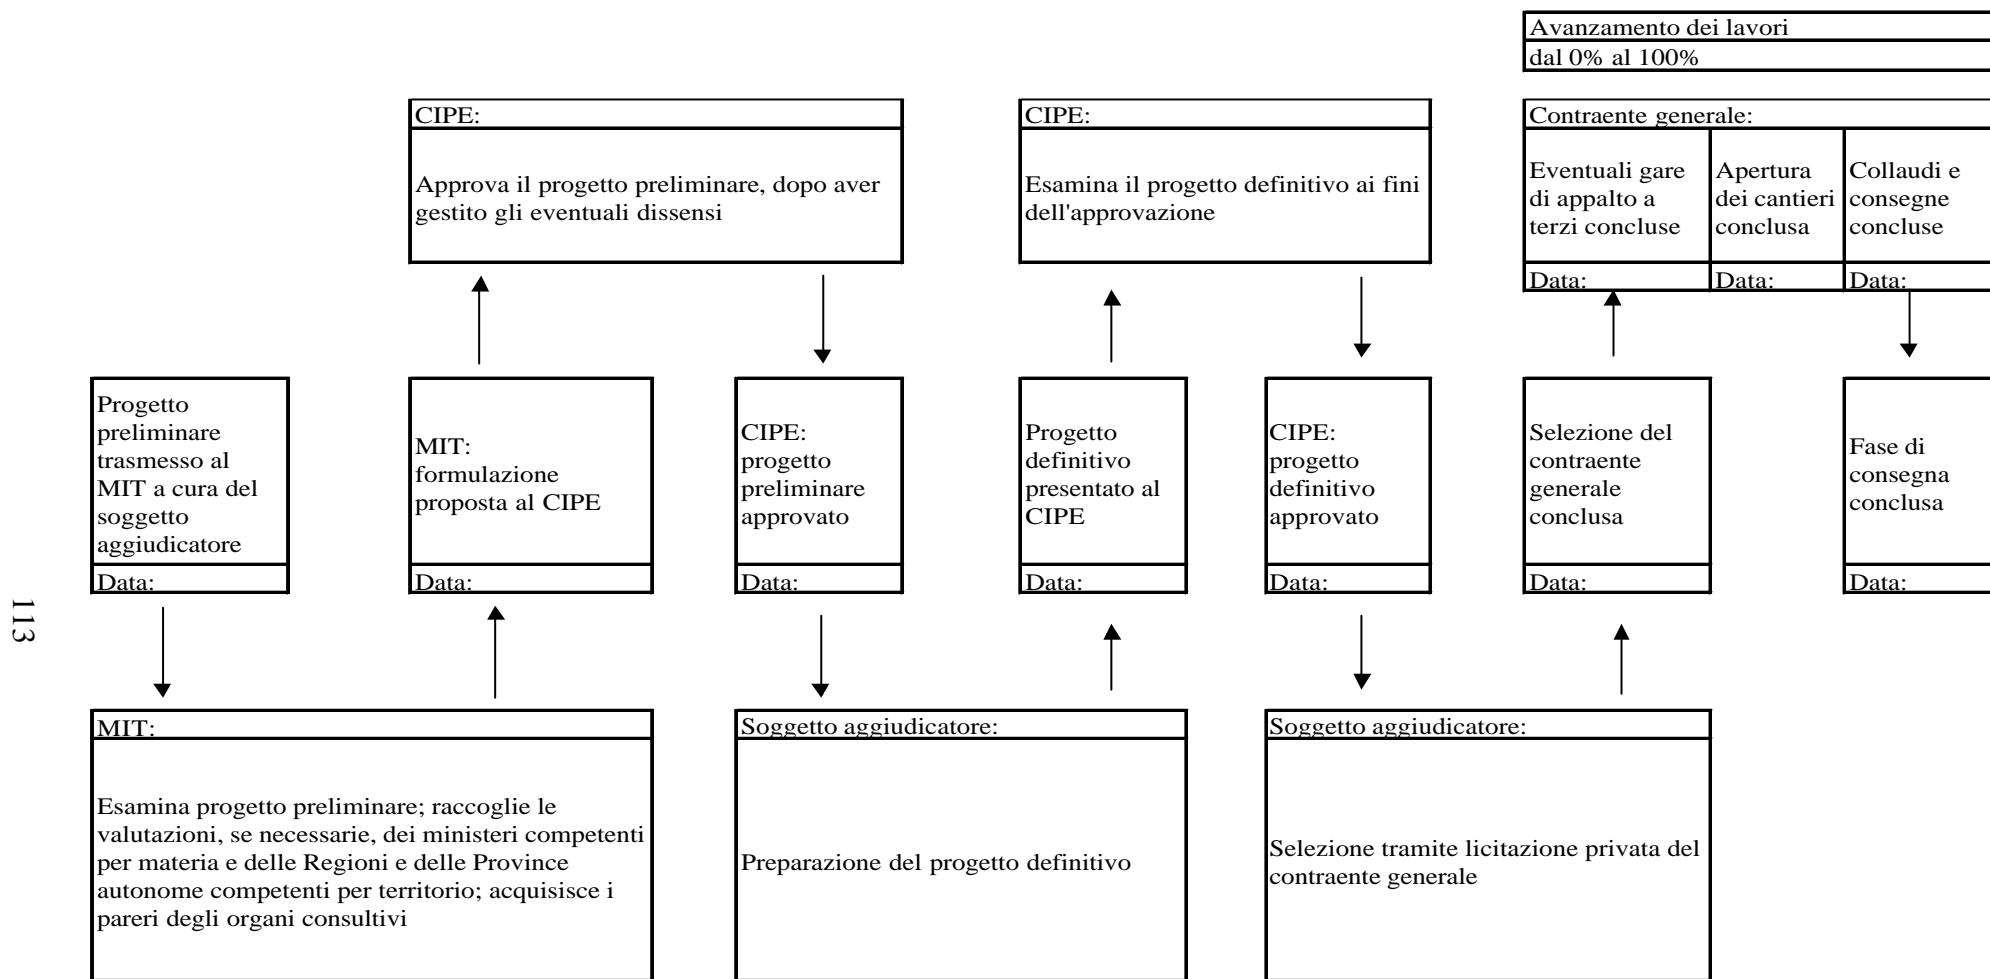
Avanzamento dei lavori
dal 0% al 100%

CIPE:
Approva il progetto preliminare, dopo aver gestito gli eventuali dissensi

CIPE:
Esamina il progetto definitivo ai fini dell'approvazione

Contraente generale:

| Eventuali gare di appalto a terzi concluse | Apertura dei cantieri conclusa | Collaudi e consegne concluse |
|---|---|---|
| Data: | Data: | Data: |

Progetto preliminare trasmesso al MIT a cura del soggetto aggiudicatore
Data:

MIT:
formulazione proposta al CIPE
Data:

CIPE:
progetto preliminare approvato
Data:

Progetto definitivo presentato al CIPE
Data:

CIPE:
progetto definitivo approvato
Data:

Selezione del contraente generale conclusa
Data:

Fase di consegna conclusa
Data:

113

MIT:
Esamina progetto preliminare; raccoglie le valutazioni, se necessarie, dei ministeri competenti per materia e delle Regioni e delle Province autonome competenti per territorio; acquisisce i pareri degli organi consultivi

Soggetto aggiudicatore:
Preparazione del progetto definitivo

Soggetto aggiudicatore:
Selezione tramite licitazione privata del contraente generale